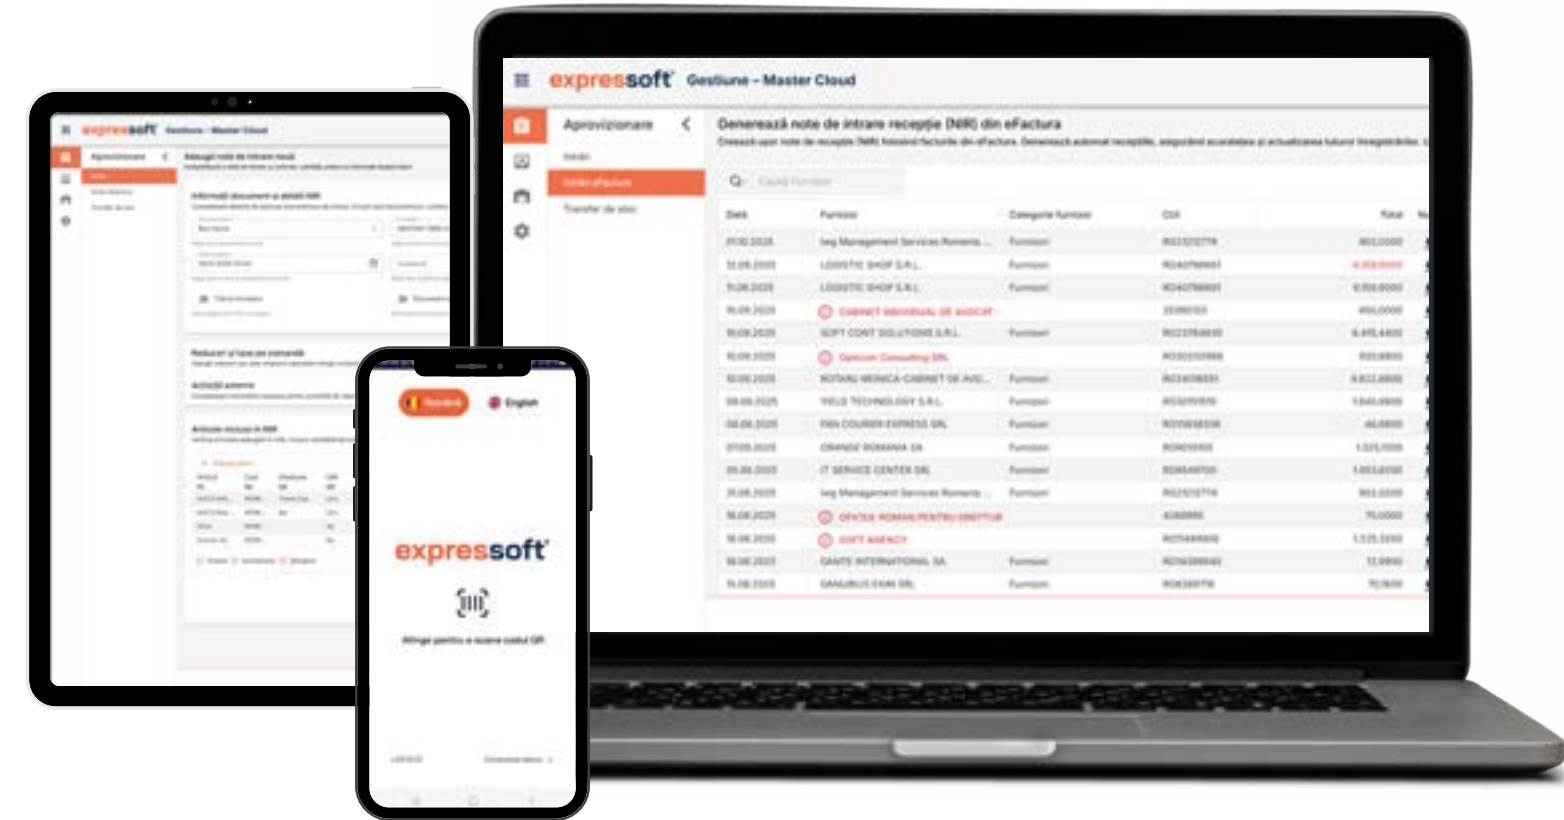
expressoft Gestiune - Master Cloud

Aprovizionare

Intrări

Intrări eFactura

Transfer de stoc

Generează note de intrare recepție (NIR) din eFactura

Creează ușor note de recepție (NIR) folosind facturile din eFactura. Generează automat recepțiile, asigurând acuratețea și actualizarea tuturor înregistrărilor.

Caută furnizor

| Dată | Furnizor | Categorie furnizor | CUI | Total |
|---|---|---|---|---|
| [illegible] | Iveg Management Services Romania ... | Furnizori | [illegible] | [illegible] |
| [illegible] | LOGISTIC SHOP S.R.L. | Furnizori | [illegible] | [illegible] |
| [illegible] | LOGISTIC SHOP S.R.L. | Furnizori | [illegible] | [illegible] |
| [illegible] | CABINET INDIVIDUAL DE AVOCAT | | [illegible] | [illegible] |
| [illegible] | SOFT CONT SOLUTIONS S.R.L. | Furnizori | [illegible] | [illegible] |
| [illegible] | Opticom Consulting SRL | | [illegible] | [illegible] |
| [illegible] | ROTARU MONICA CABINET DE AVO... | Furnizori | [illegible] | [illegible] |
| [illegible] | YIELD TECHNOLOGY S.R.L. | Furnizori | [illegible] | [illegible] |
| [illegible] | FAN COURIER EXPRESS SRL | Furnizori | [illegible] | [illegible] |
| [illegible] | ORANGE ROMANIA SA | Furnizori | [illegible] | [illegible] |
| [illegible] | IT SERVICE CENTER SRL | Furnizori | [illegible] | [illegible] |
| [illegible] | Iveg Management Services Romania ... | Furnizori | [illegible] | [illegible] |
| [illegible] | OFICIUL ROMAN PENTRU DREPTUR | | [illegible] | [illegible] |
| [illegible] | SOFT AGENCY | | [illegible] | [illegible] |
| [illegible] | DANTE INTERNATIONAL SA | Furnizori | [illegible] | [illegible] |
| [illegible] | DANUBIUS EXIM SRL | Furnizori | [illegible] | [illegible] |

expressoft Gestiune - Master Cloud

Aprovizionare

Adaugă notă de intrare nouă

Informații document și detalii NIR

Reduceri și taxe pe comandă

Acțiuni externe

Articole incluse în NIR

Română English

expressoft

Atinge pentru a scana codul QR